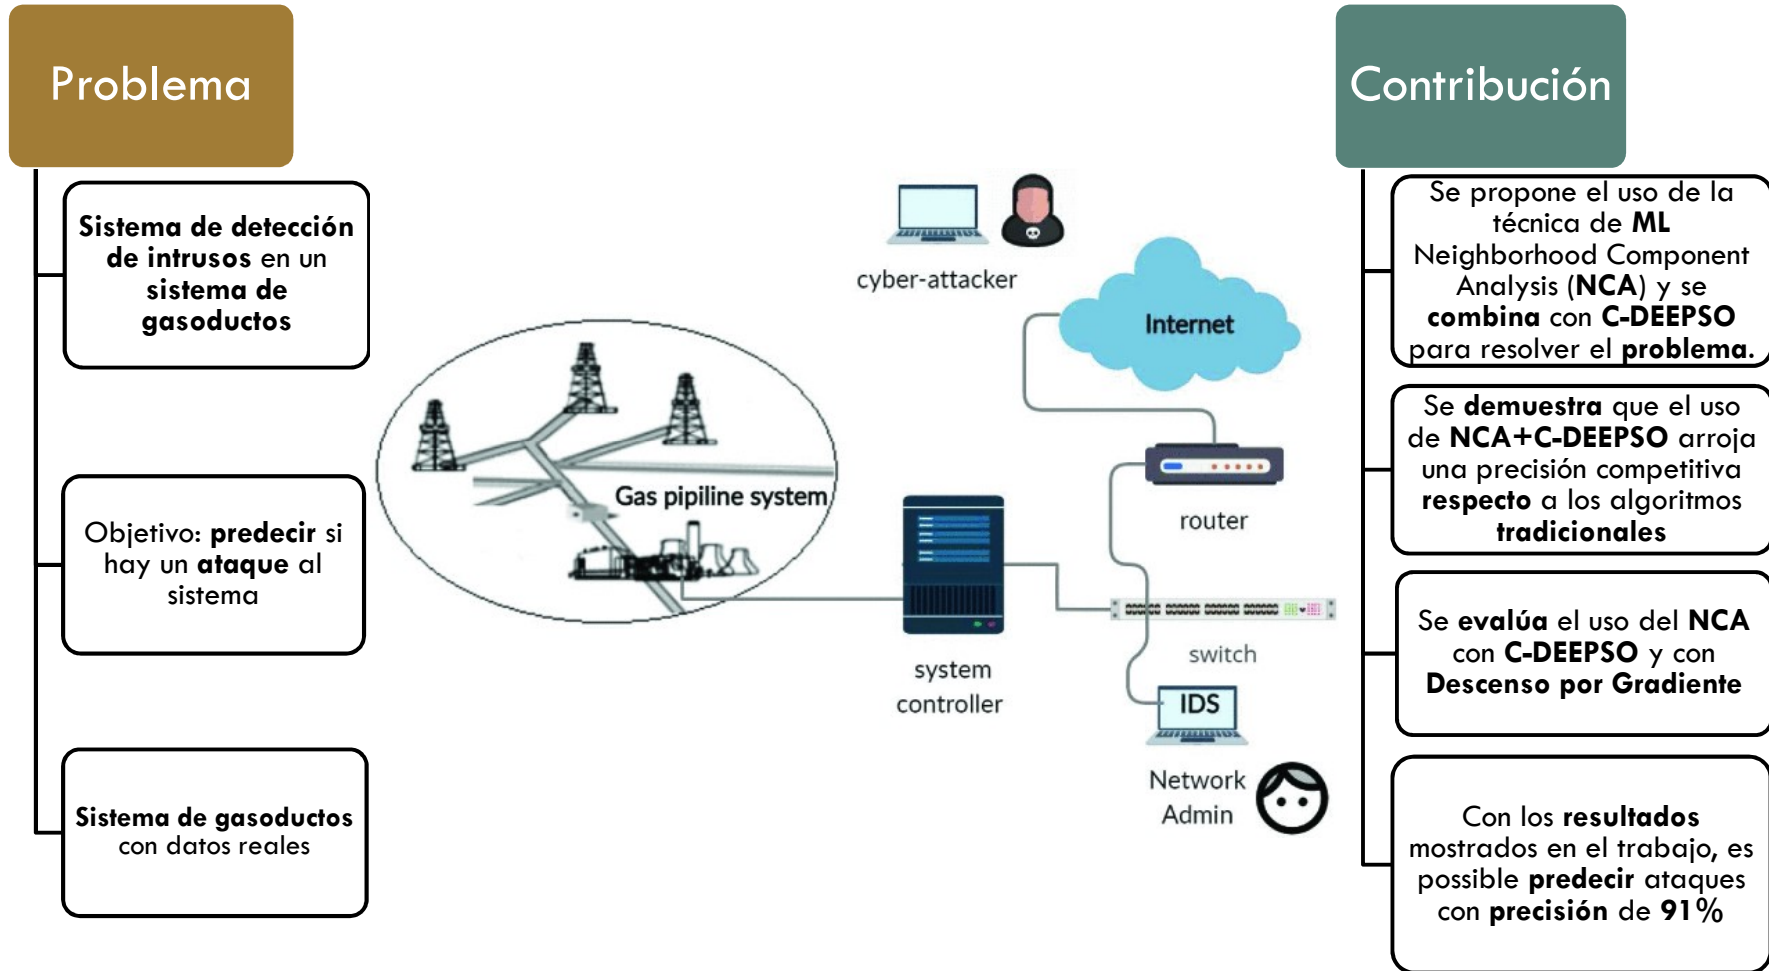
Problema

Sistema de detección de intrusos en un sistema de gasoductos

Objetivo: predecir si hay un ataque al sistema

Sistema de gasoductos con datos reales

cyber-attacker

Internet

Gas pipiline system

router

system controller

switch

IDS

Network Admin

Contribución

Se propone el uso de la técnica de ML Neighborhood Component Analysis (NCA) y se combina con C-DEEPSO para resolver el problema.

Se demuestra que el uso de NCA+C-DEEPSO arroja una precisión competitiva respecto a los algoritmos tradicionales

Se evalúa el uso del NCA con C-DEEPSO y con Descenso por Gradiente

Con los resultados mostrados en el trabajo, es possible predecir ataques con precisión de 91%